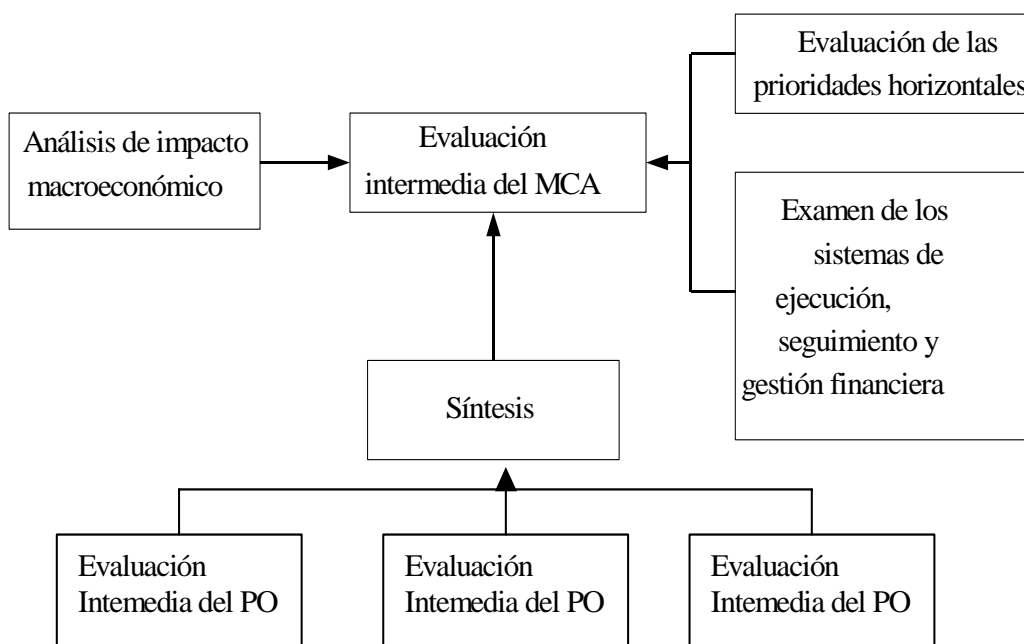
Evaluación de las prioridades horizontales

Análisis de impacto macroeconómico

Evaluación intermedia del MCA

Examen de los sistemas de ejecución, seguimiento y gestión financiera

Síntesis

Evaluación Intemedia del PO

Evaluación Intemedia del PO

Evaluación Intemedia del PO